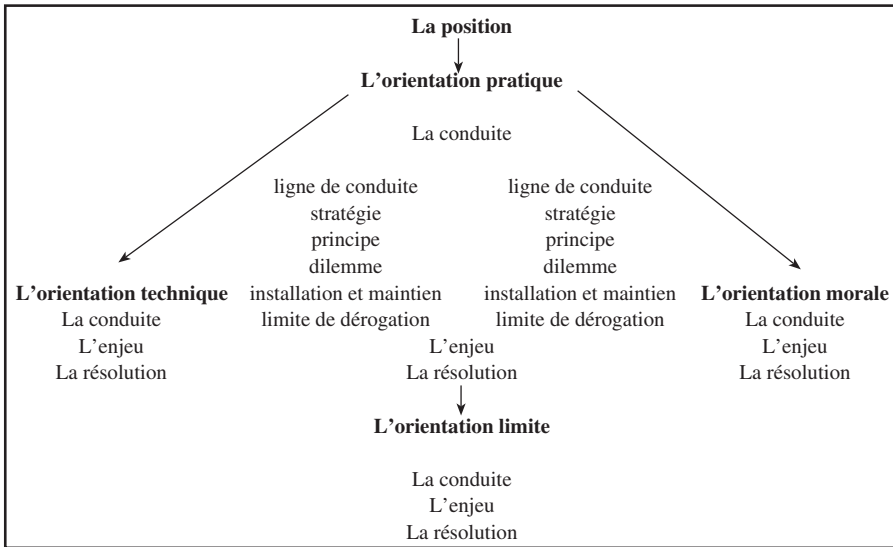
La position

L’orientation pratique

La conduite

L’orientation technique
La conduite
L’enjeu
La résolution

ligne de conduite
stratégie
principe
dilemme
installation et maintien
limite de dérogation

ligne de conduite
stratégie
principe
dilemme
installation et maintien
limite de dérogation

L’orientation morale
La conduite
L’enjeu
La résolution

L’enjeu
La résolution

L’orientation limite

La conduite
L’enjeu
La résolution